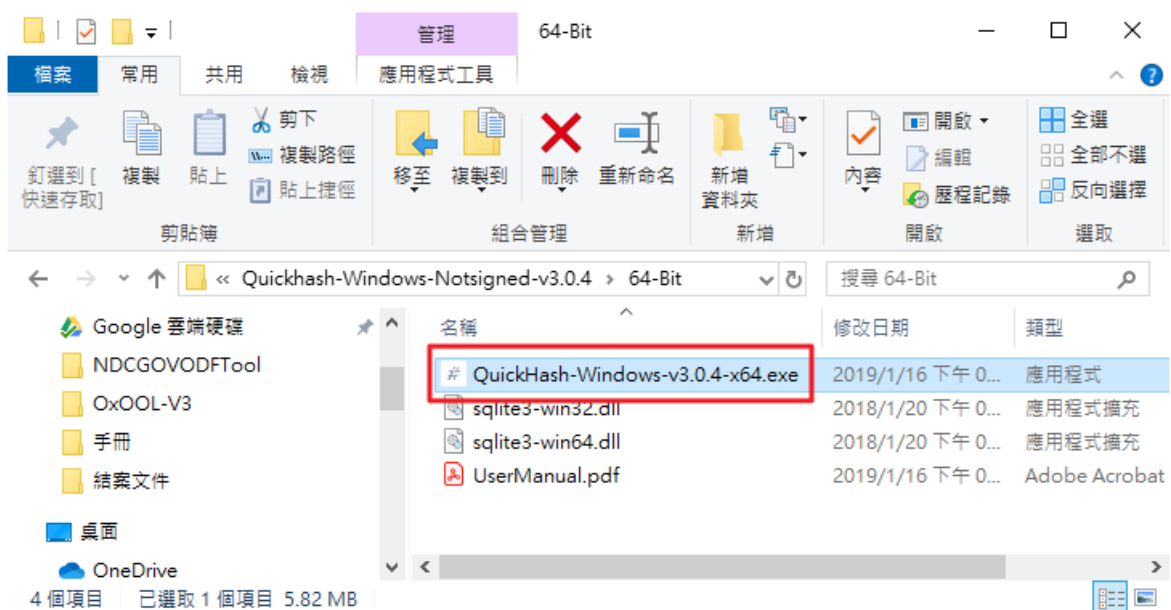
管理 64-Bit

檔案 常用 共用 檢視 應用程式工具

釘選到[快速存取] 複製 貼上 剪下 複製路徑 貼上捷徑
剪貼簿

移至 複製到 刪除 重新命名
組合管理

新增資料夾
新增

內容 開啟 編輯 歷程記錄
開啟

全選 全部不選 反向選擇
選取

« Quickhash-Windows-Notsigned-v3.0.4 › 64-Bit

搜尋 64-Bit

Google 雲端硬碟
NDCGOVODFTool
OxOOL-V3
手冊
結案文件
桌面
OneDrive

| 名稱 | 修改日期 | 類型 |
|---|---|---|
| QuickHash-Windows-v3.0.4-x64.exe | 2019/1/16 下午 0... | 應用程式 |
| sqlite3-win32.dll | 2018/1/20 下午 0... | 應用程式擴充 |
| sqlite3-win64.dll | 2018/1/20 下午 0... | 應用程式擴充 |
| UserManual.pdf | 2019/1/16 下午 0... | Adobe Acrobat |

4 個項目 已選取 1 個項目 5.82 MB